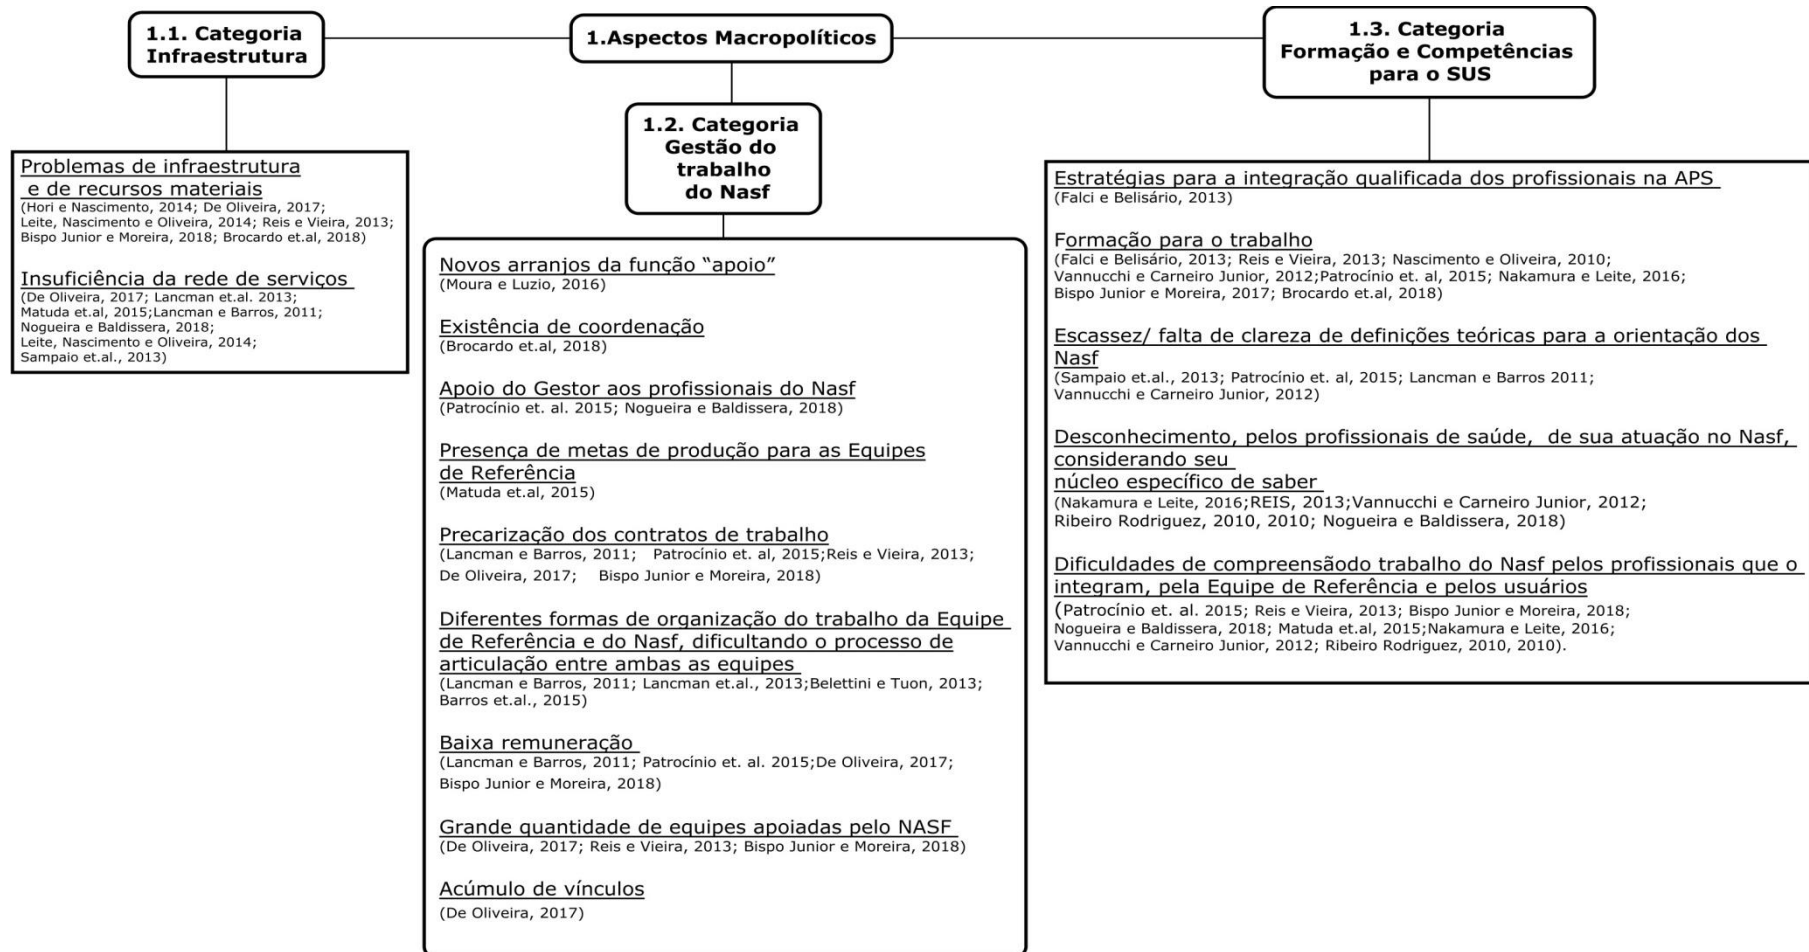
1.1. Categoria Infraestrutura

1.Aspectos Macropolíticos

1.3. Categoria Formação e Competências para o SUS

1.2. Categoria Gestão do trabalho do Nasf

Problemas de infraestrutura e de recursos materiais
(Hori e Nascimento, 2014; De Oliveira, 2017; Leite, Nascimento e Oliveira, 2014; Reis e Vieira, 2013; Bispo Junior e Moreira, 2018; Brocardo et.al, 2018)

Insuficiência da rede de serviços
(De Oliveira, 2017; Lancman et.al. 2013; Matuda et.al, 2015;Lancman e Barros, 2011; Nogueira e Baldissera, 2018; Leite, Nascimento e Oliveira, 2014; Sampaio et.al., 2013)

Novos arranjos da função "apoio"
(Moura e Luzio, 2016)

Existência de coordenação
(Brocardo et.al, 2018)

Apoio do Gestor aos profissionais do Nasf
(Patrocínio et. al. 2015; Nogueira e Baldissera, 2018)

Presença de metas de produção para as Equipes de Referência
(Matuda et.al, 2015)

Precarização dos contratos de trabalho
(Lancman e Barros, 2011; Patrocínio et. al, 2015;Reis e Vieira, 2013; De Oliveira, 2017; Bispo Junior e Moreira, 2018)

Diferentes formas de organização do trabalho da Equipe de Referência e do Nasf, dificultando o processo de articulação entre ambas as equipes
(Lancman e Barros, 2011; Lancman et.al., 2013;Belettini e Tuon, 2013; Barros et.al., 2015)

Baixa remuneração
(Lancman e Barros, 2011; Patrocínio et. al. 2015;De Oliveira, 2017; Bispo Junior e Moreira, 2018)

Grande quantidade de equipes apoiadas pelo NASF
(De Oliveira, 2017; Reis e Vieira, 2013; Bispo Junior e Moreira, 2018)

Acúmulo de vínculos
(De Oliveira, 2017)

Estratégias para a integração qualificada dos profissionais na APS
(Falci e Belisário, 2013)

Formação para o trabalho
(Falci e Belisário, 2013; Reis e Vieira, 2013; Nascimento e Oliveira, 2010; Vannucchi e Carneiro Junior, 2012;Patrocínio et. al, 2015; Nakamura e Leite, 2016; Bispo Junior e Moreira, 2017; Brocardo et.al, 2018)

Escassez/ falta de clareza de definições teóricas para a orientação dos Nasf
(Sampaio et.al., 2013; Patrocínio et. al, 2015; Lancman e Barros 2011; Vannucchi e Carneiro Junior, 2012)

Desconhecimento, pelos profissionais de saúde, de sua atuação no Nasf, considerando seu núcleo específico de saber
(Nakamura e Leite, 2016;REIS, 2013;Vannucchi e Carneiro Junior, 2012; Ribeiro Rodriguez, 2010, 2010; Nogueira e Baldissera, 2018)

Dificuldades de compreensãodo trabalho do Nasf pelos profissionais que o integram, pela Equipe de Referência e pelos usuários
(Patrocínio et. al. 2015; Reis e Vieira, 2013; Bispo Junior e Moreira, 2018; Nogueira e Baldissera, 2018; Matuda et.al, 2015;Nakamura e Leite, 2016; Vannucchi e Carneiro Junior, 2012; Ribeiro Rodriguez, 2010, 2010).